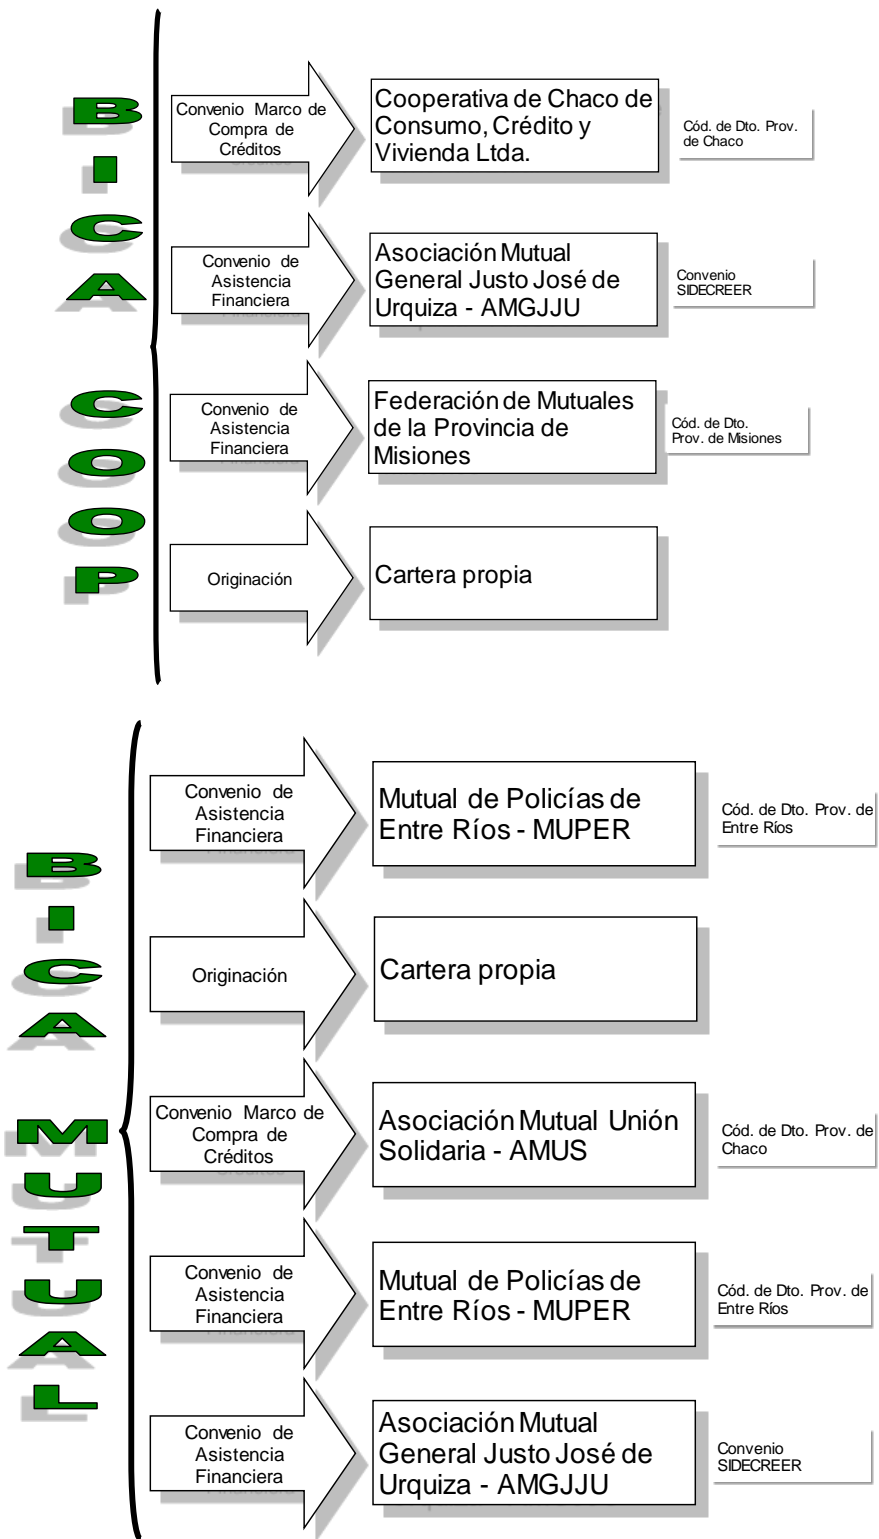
B-ICA COOP

Convenio Marco de Compra de Créditos

Cooperativa de Chaco de Consumo, Crédito y Vivienda Ltda.

Cód. de Dto. Prov. de Chaco

Convenio de Asistencia Financiera

Asociación Mutual General Justo José de Urquiza - AMGJJU

Convenio SIDECREER

Convenio de Asistencia Financiera

Federación de Mutuales de la Provincia de Misiones

Cód. de Dto. Prov. de Misiones

Originación

Cartera propia

B-ICA MUTUAL

Convenio de Asistencia Financiera

Mutual de Policías de Entre Ríos - MUPER

Cód. de Dto. Prov. de Entre Ríos

Originación

Cartera propia

Convenio Marco de Compra de Créditos

Asociación Mutual Unión Solidaria - AMUS

Cód. de Dto. Prov. de Chaco

Convenio de Asistencia Financiera

Mutual de Policías de Entre Ríos - MUPER

Cód. de Dto. Prov. de Entre Ríos

Convenio de Asistencia Financiera

Asociación Mutual General Justo José de Urquiza - AMGJJU

Convenio SIDECREER